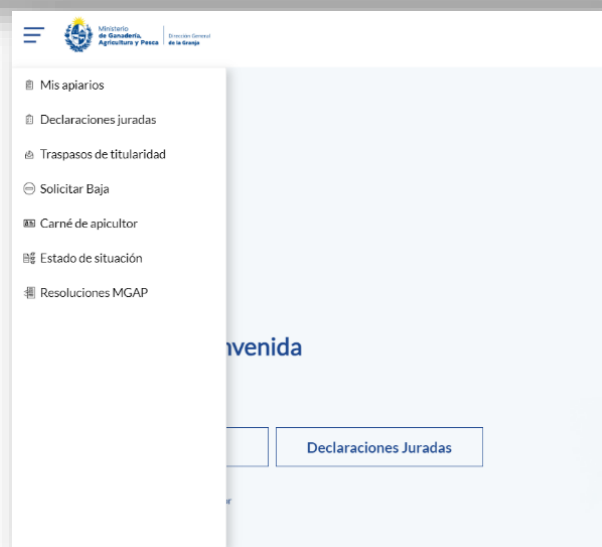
Ministerio de Ganadería, Agricultura y Pesca | Dirección General de la Granja

Mis apiarios
Declaraciones juradas
Traspasos de titularidad
Solicitar Baja
Carné de apicultor
Estado de situación
Resoluciones MGAP

nvenida

Declaraciones Juradas

r